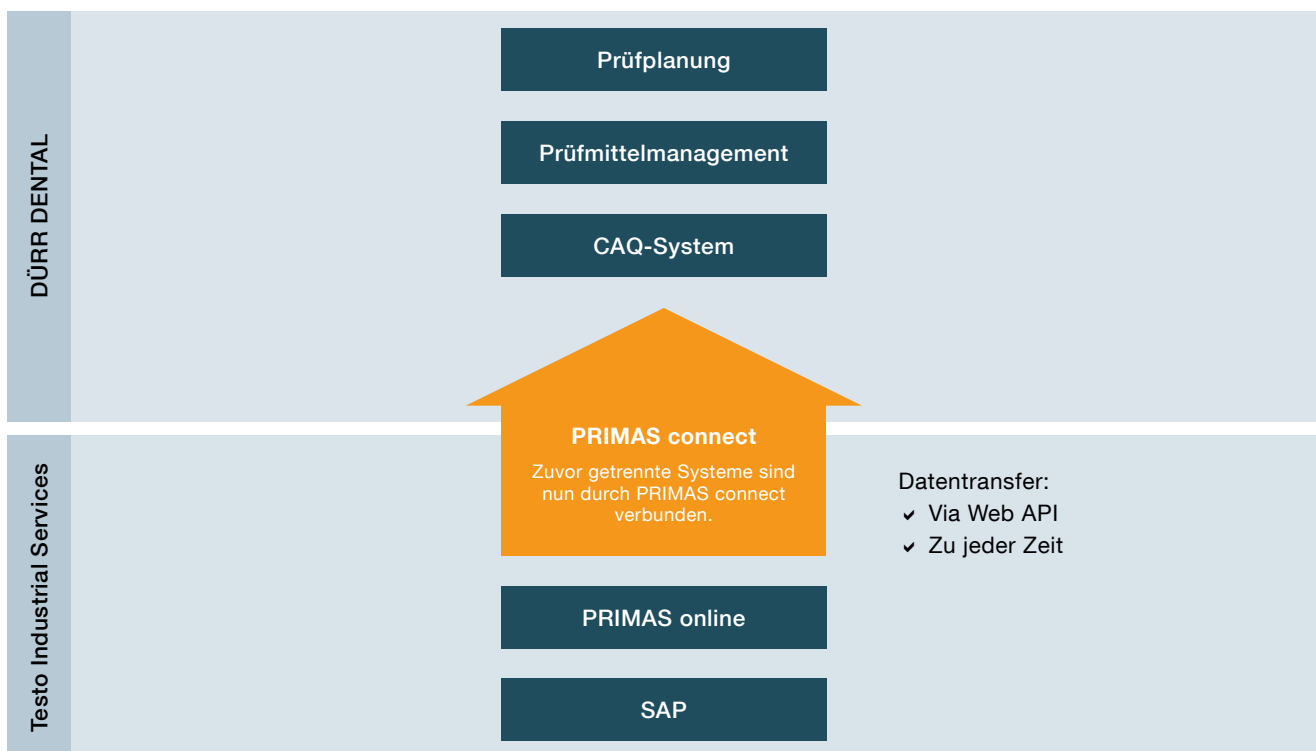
DÜRR DENTAL

Prüfplanung

Prüfmittelmanagement

CAQ-System

PRIMAS connect

Zuvor getrennte Systeme sind nun durch PRIMAS connect verbunden.

Datentransfer:
✔ Via Web API
✔ Zu jeder Zeit

Testo Industrial Services

PRIMAS online

SAP